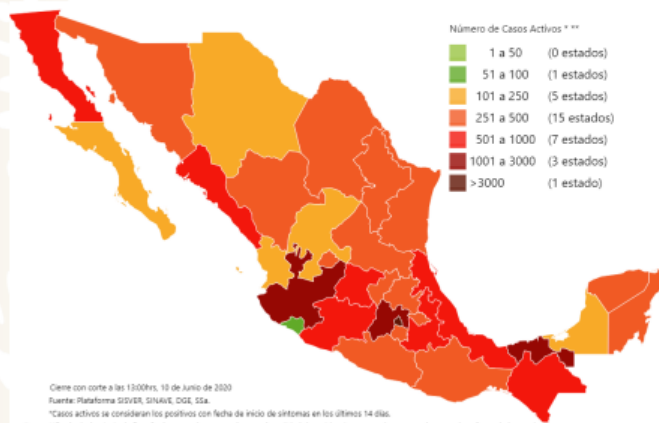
Número de Casos Activos * **

1 a 50 (0 estados)
51 a 100 (1 estados)
101 a 250 (5 estados)
251 a 500 (15 estados)
501 a 1000 (7 estados)
1001 a 3000 (3 estados)
>3000 (1 estado)

Cierre con corte a las 13:00hrs, 10 de Junio de 2020
Fuente: Plataforma SISVER, SINAVE, DGE, SSa.
*Casos activos se consideran los positivos con fecha de inicio de síntomas en los últimos 14 días.